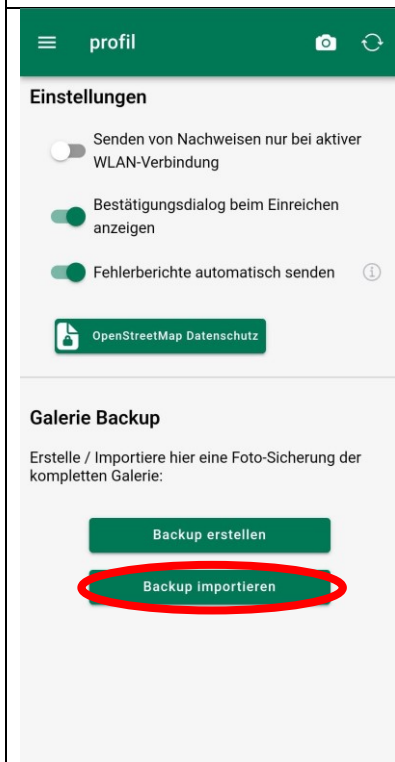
profil

Einstellungen

Senden von Nachweisen nur bei aktiver WLAN-Verbindung

Bestätigungsdialog beim Einreichen anzeigen

Fehlerberichte automatisch senden

OpenStreetMap Datenschutz

Galerie Backup

Erstelle / Importiere hier eine Foto-Sicherung der kompletten Galerie:

Backup erstellen

Backup importieren